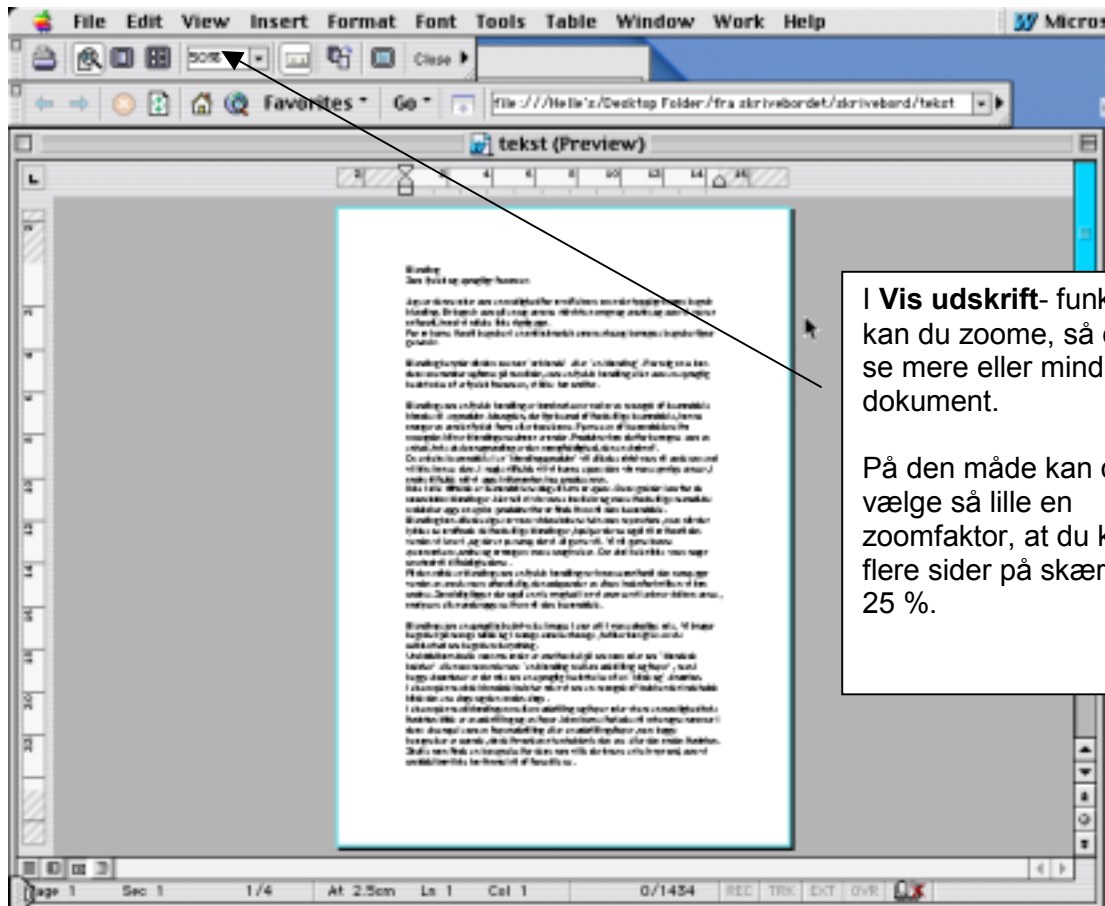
File Edit View Insert Format Font Tools Table Window Work Help Micros

50% Close

Favorites Go file:///Helle's/Desktop Folder/fra skrivebordet/skrivebord/tekst

tekst (Preview)

I **Vis udskrift**- funk kan du zoome, så d se mere eller mind dokument.

På den måde kan d vælge så lille en zoomfaktor, at du k flere sider på skærm 25 %.

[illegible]

Page 1 Sec 1 1/4 At 2.5cm Ln 1 Col 1 0/1434 REC TRK EXT OVR